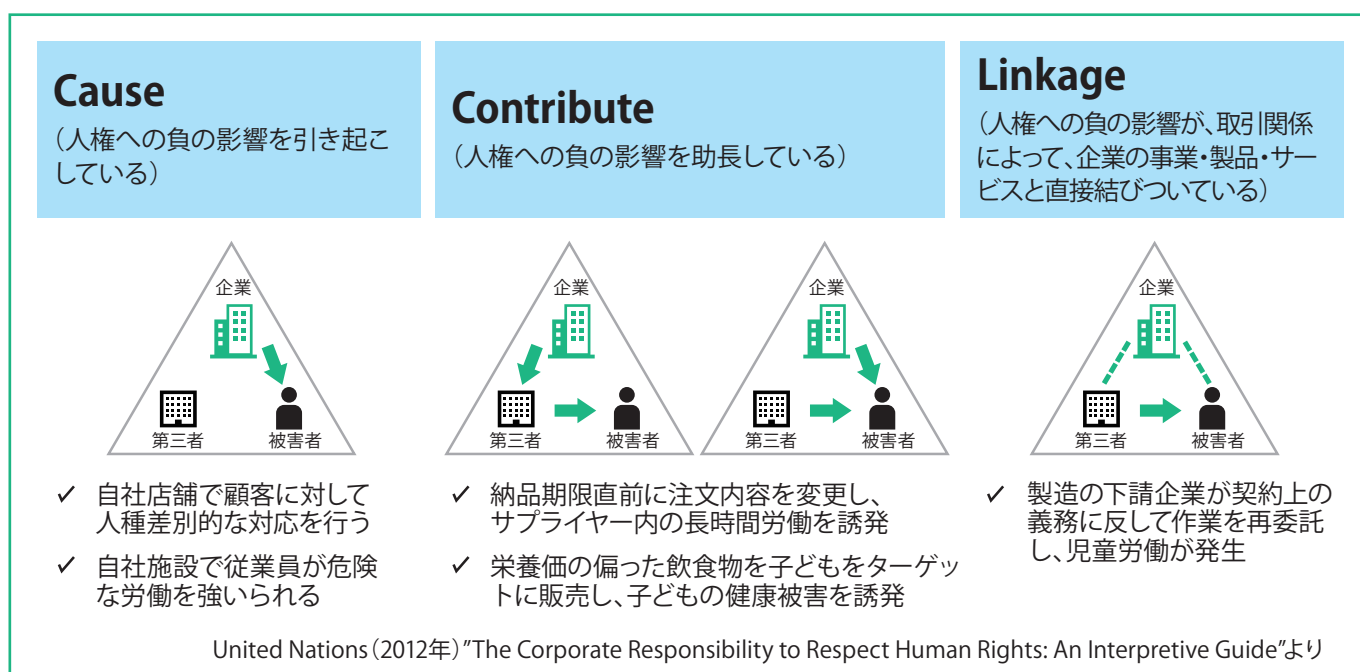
**Cause**
（人権への負の影響を引き起こしている）

**Contribute**
（人権への負の影響を助長している）

**Linkage**
（人権への負の影響が、取引関係によって、企業の事業・製品・サービスと直接結びついている）

企業
第三者
被害者

企業
第三者
被害者

企業
第三者
被害者

企業
第三者
被害者

✓ 自社店舗で顧客に対して人種差別的な対応を行う

✓ 自社施設で従業員が危険な労働を強いられる

✓ 納品期限直前に注文内容を変更し、サプライヤー内の長時間労働を誘発

✓ 栄養価の偏った飲食物を子どもをターゲットに販売し、子どもの健康被害を誘発

✓ 製造の下請企業が契約上の義務に反して作業を再委託し、児童労働が発生

United Nations（2012年）"The Corporate Responsibility to Respect Human Rights: An Interpretive Guide"より